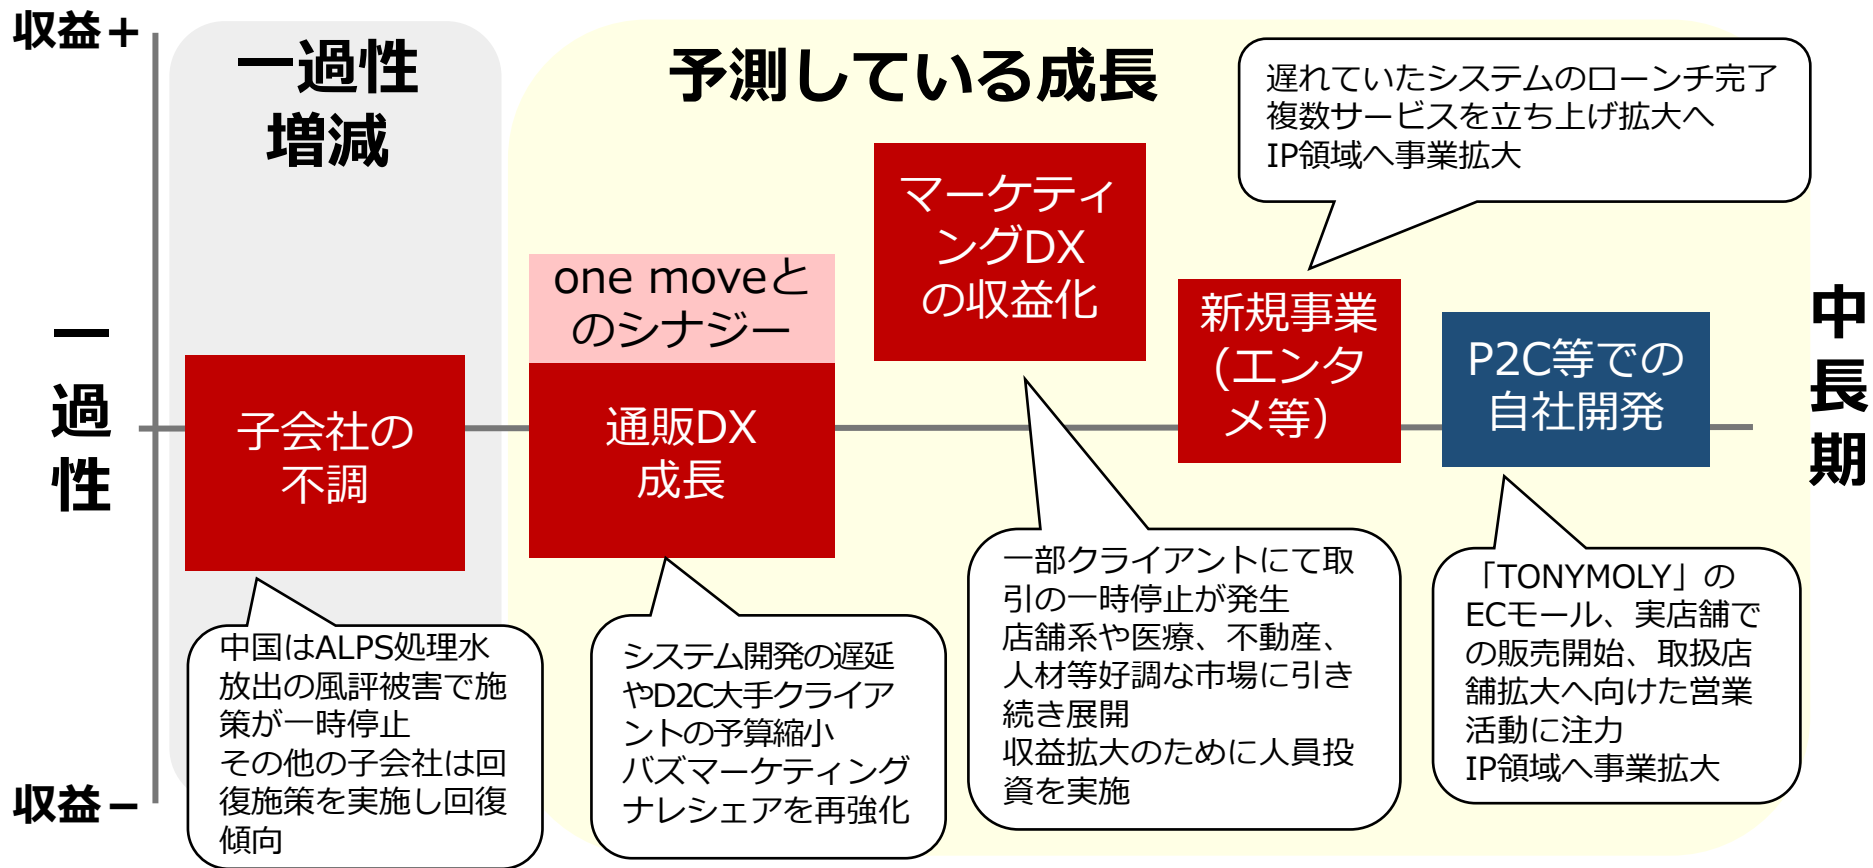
収益＋

一過性
増減

予測している成長

遅れていたシステムのローンチ完了
複数サービスを立ち上げ拡大へ
IP領域へ事業拡大

一過性

中長期

マーケティングDXの収益化

one moveとのシナジー

子会社の不調

通販DX成長

新規事業(エンタメ等)

P2C等での自社開発

中国はALPS処理水放出の風評被害で施策が一時停止
その他の子会社は回復施策を実施し回復傾向

システム開発の遅延やD2C大手クライアントの予算縮小
バズマーケティングナレシェアを再強化

一部クライアントにて取引の一時停止が発生
店舗系や医療、不動産、人材等好調な市場に引き続き展開
収益拡大のために人員投資を実施

「TONYMOLY」のECモール、実店舗での販売開始、取扱店舗拡大へ向けた営業活動に注力
IP領域へ事業拡大

収益－